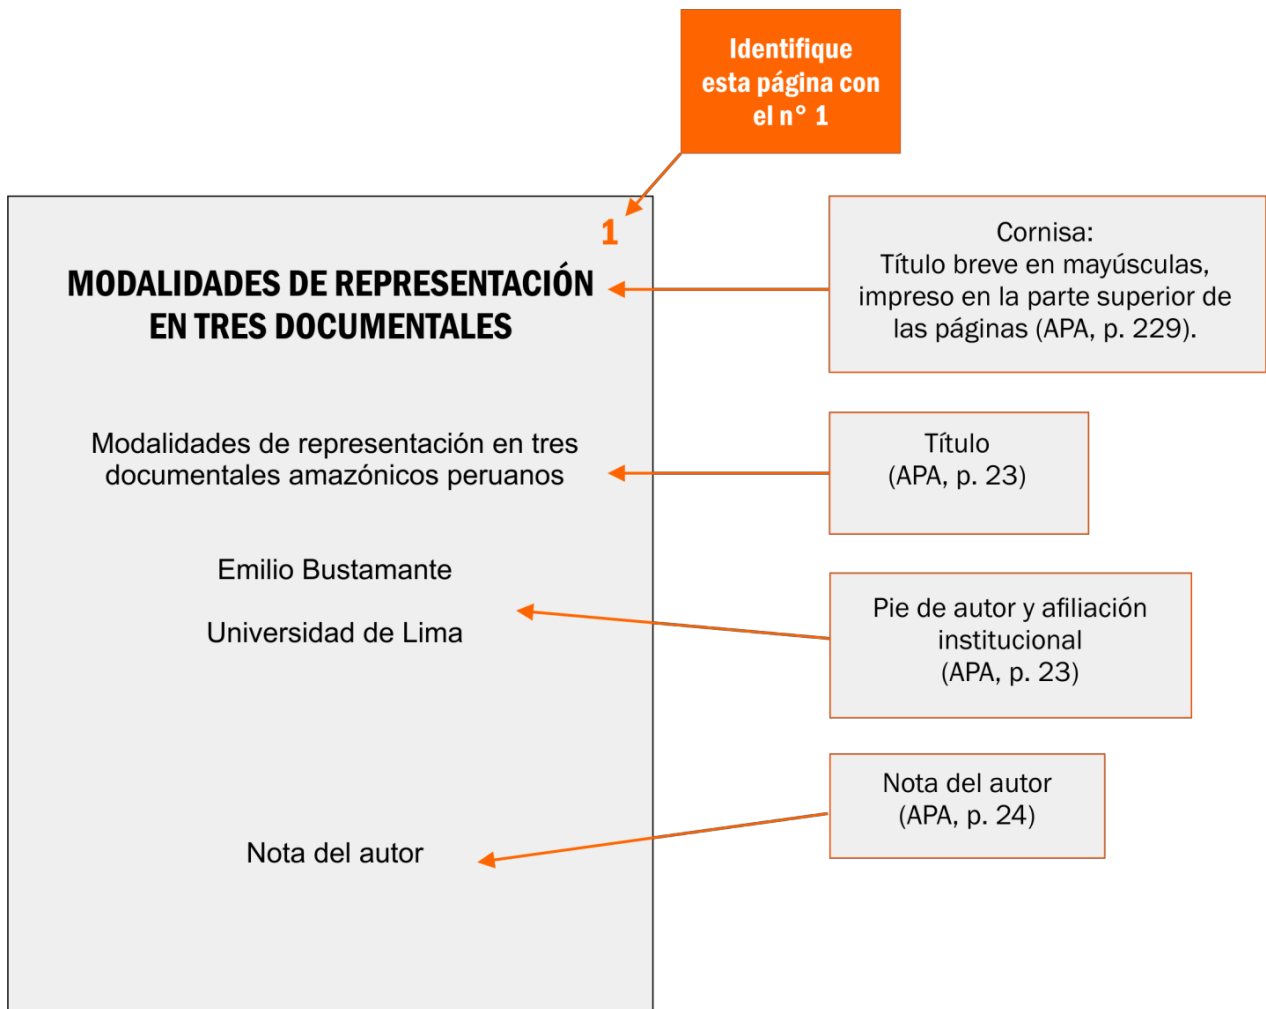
Identifique esta página con el n° 1

1

MODALIDADES DE REPRESENTACIÓN EN TRES DOCUMENTALES

Cornisa:
Título breve en mayúsculas, impreso en la parte superior de las páginas (APA, p. 229).

Modalidades de representación en tres documentales amazónicos peruanos

Título
(APA, p. 23)

Emilio Bustamante

Universidad de Lima

Pie de autor y afiliación institucional
(APA, p. 23)

Nota del autor

Nota del autor
(APA, p. 24)